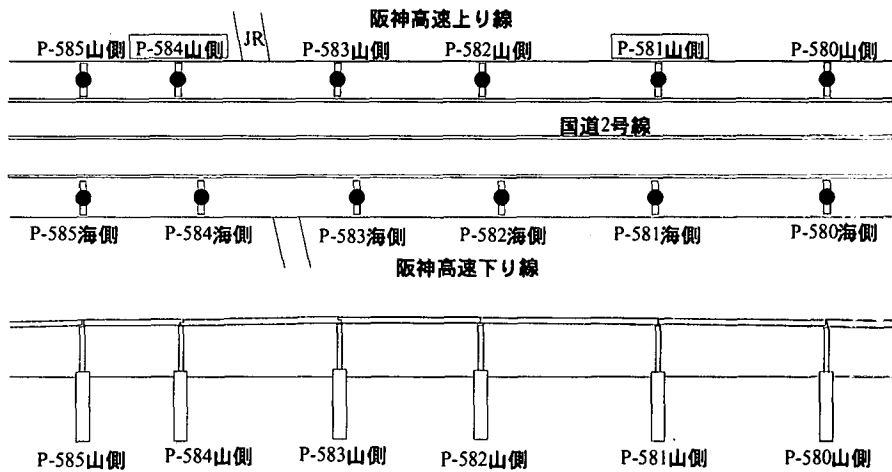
阪神高速上り線

P-585山側 P-584山側 JR P-583山側 P-582山側 P-581山側 P-580山側

国道2号線

P-585海側 P-584海側 P-583海側 P-582海側 P-581海側 P-580海側

阪神高速下り線

P-585山側 P-584山側 P-583山側 P-582山側 P-581山側 P-580山側